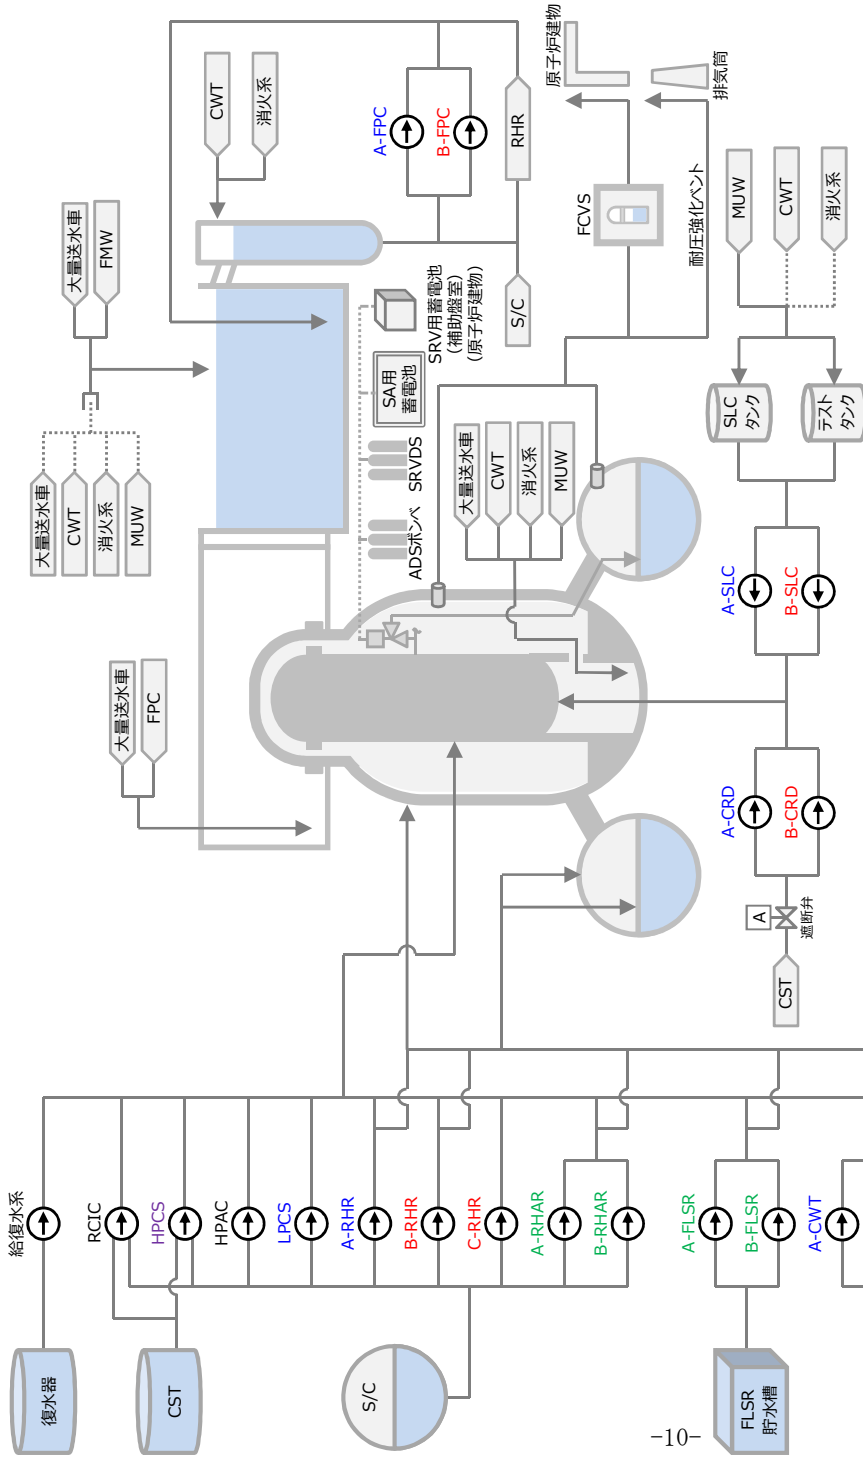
原子炉建物
排気筒
CWT
消火系
A-FPC
B-FPC
RHR
FCVS
耐圧強化ベント
MUW
CWT
消火系
大量送水車
FMW
S/C
SRV用蓄電池
(補助盤室)
(原子炉建物)
SA用蓄電池
SLC タンク
テスト タンク
大量送水車
CWT
消火系
MUW
SRVDS
大量送水車
CWT
消火系
MUW
ADSボンベ
A-SLC
B-SLC
大量送水車
FPC
A-CRD
B-CRD
A
遮断弁
CST
給復水系
RCIC
HPCS
HPAC
LPCS
A-RHR
B-RHR
C-RHR
A-RHAR
B-RHAR
A-FLSR
B-FLSR
A-CWT
復水器
CST
S/C
FLSR 貯水槽
−10−